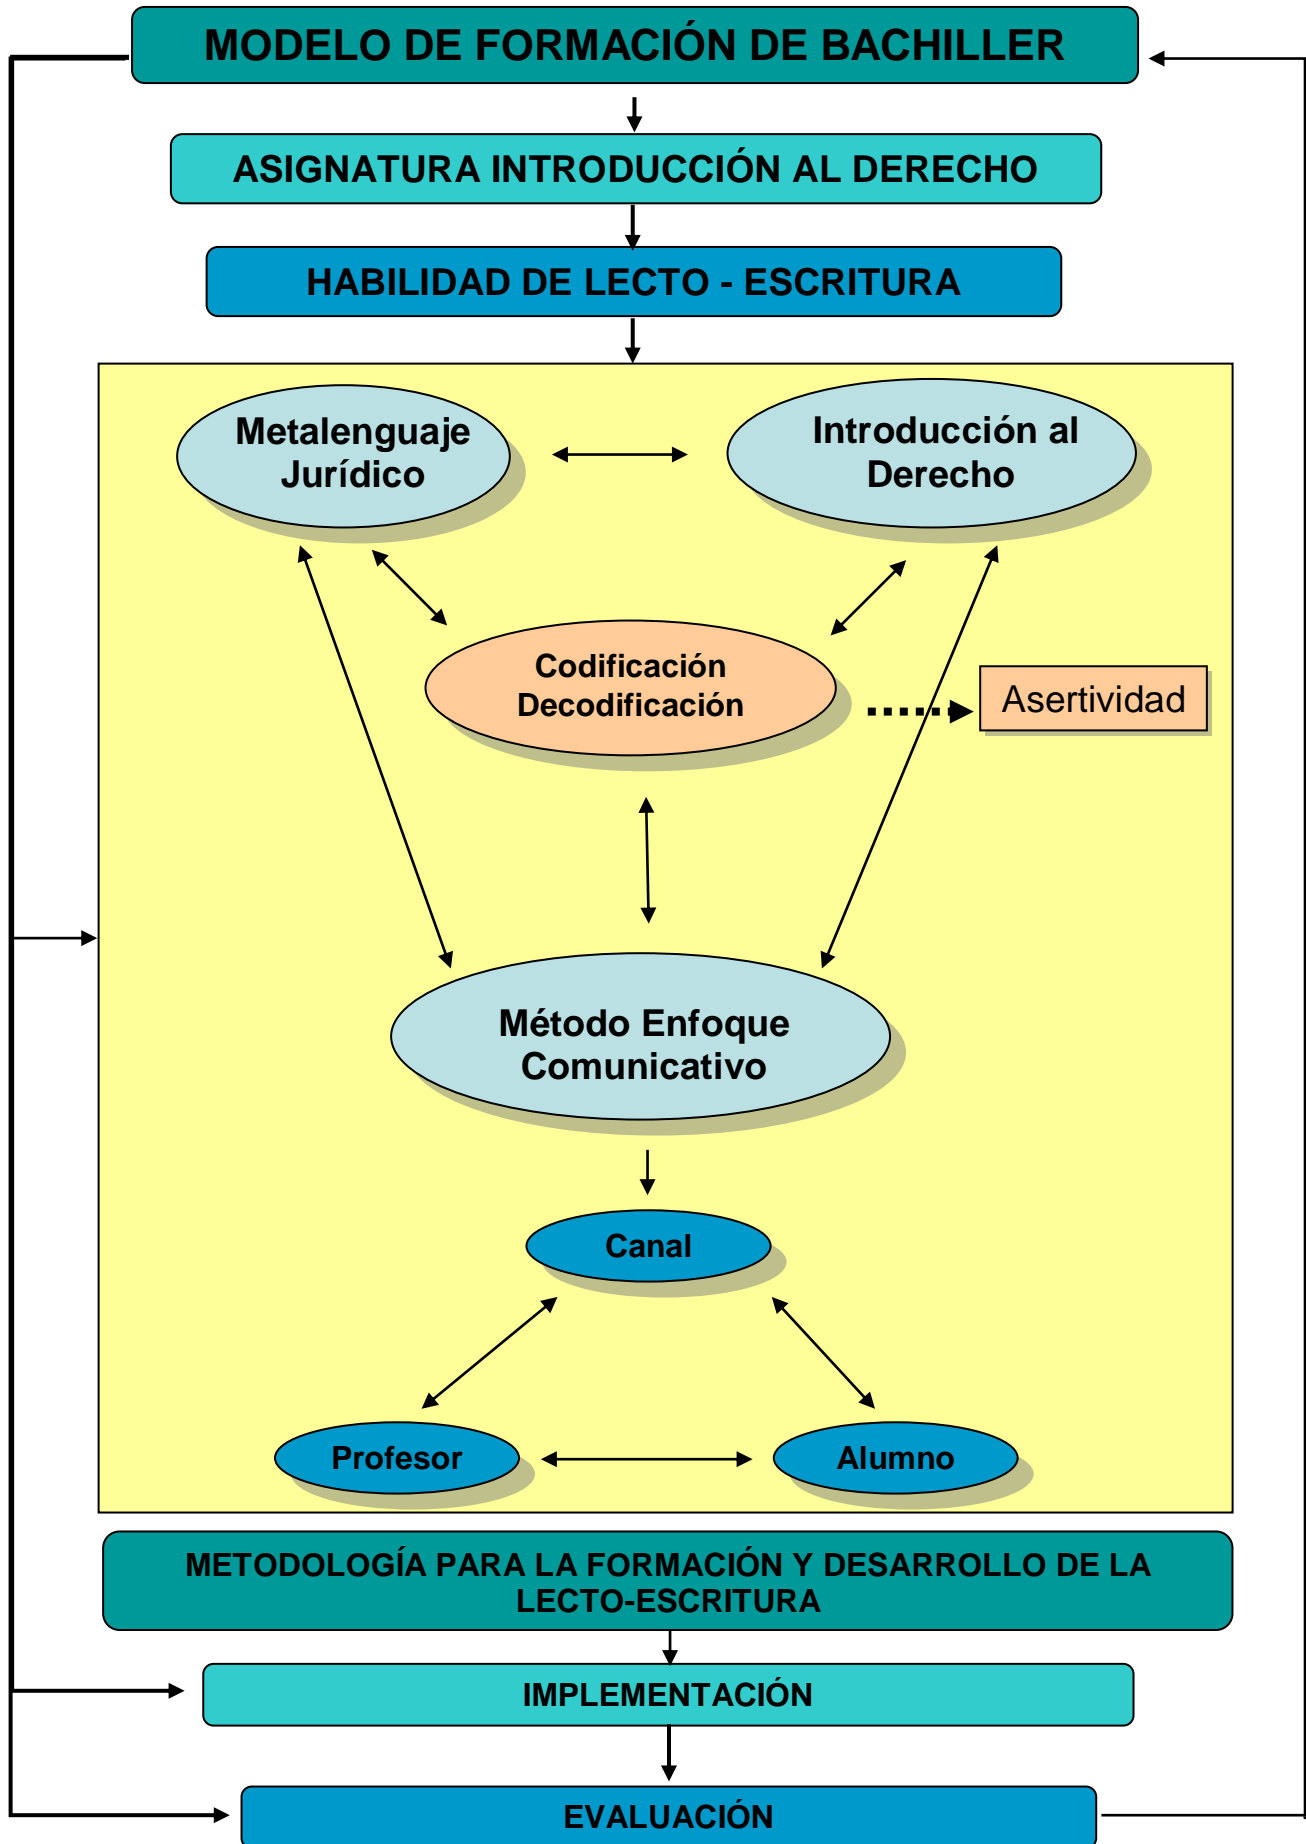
MODELO DE FORMACIÓN DE BACHILLER

ASIGNATURA INTRODUCCIÓN AL DERECHO

HABILIDAD DE LECTO - ESCRITURA

Metalenguaje Jurídico

Introducción al Derecho

Codificación Decodificación

Asertividad

Método Enfoque Comunicativo

Canal

Profesor

Alumno

METODOLOGÍA PARA LA FORMACIÓN Y DESARROLLO DE LA LECTO-ESCRITURA

IMPLEMENTACIÓN

EVALUACIÓN